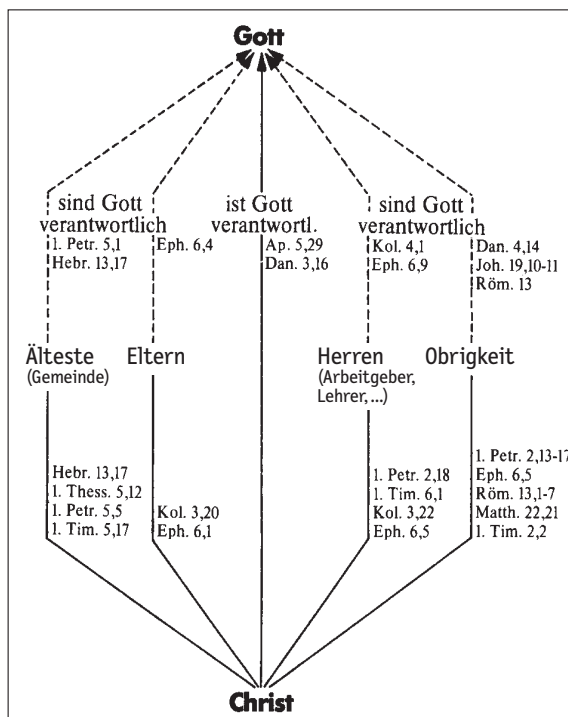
Gott

sind Gott verantwortlich
1. Petr. 5,1
Hebr. 13,17

Eph. 6,4

ist Gott verantwortl.
Ap. 5,29
Dan. 3,16

sind Gott verantwortlich
Kol. 4,1
Eph. 6,9

Dan. 4,14
Joh. 19,10-11
Röm. 13

Älteste (Gemeinde)

Eltern

Herren (Arbeitgeber, Lehrer, ...)

Obrigkeit

Hebr. 13,17
1. Thess. 5,12
1. Petr. 5,5
1. Tim. 5,17

Kol. 3,20
Eph. 6,1

1. Petr. 2,18
1. Tim. 6,1
Kol. 3,22
Eph. 6,5

1. Petr. 2,13-17
Eph. 6,5
Röm. 13,1-7
Matth. 22,21
1. Tim. 2,2

Christ